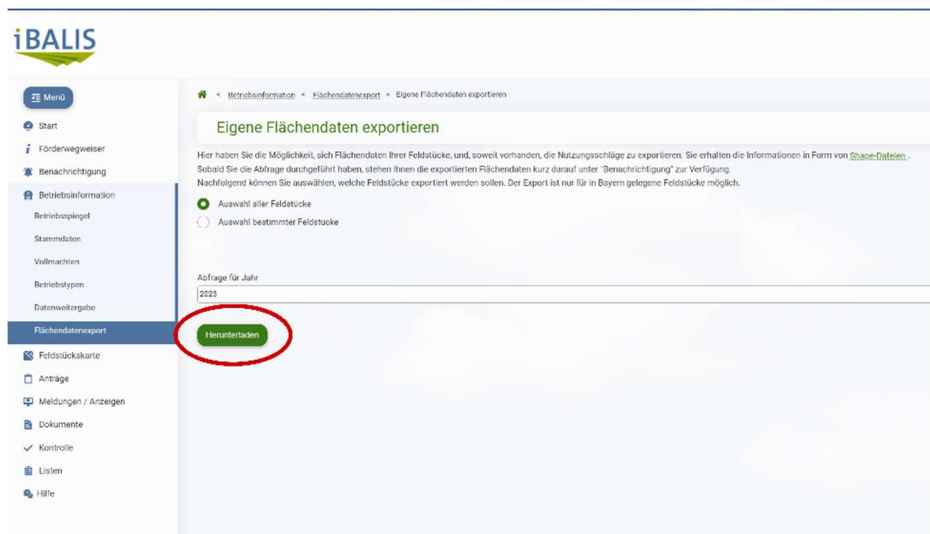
iBALIS

Menü

Start
Förderwegweiser
Benachrichtigung
Betriebsinformation
Betriebsspiegel
Stammdaten
Vollmachten
Betriebstypen
Datenweitergabe
Flächendatenexport
Feldstückskarte
Anträge
Meldungen / Anzeigen
Dokumente
Kontrolle
Listen
Hilfe

< Betriebsinformation < Flächendatenexport < Eigene Flächendaten exportieren

Eigene Flächendaten exportieren

Hier haben Sie die Möglichkeit, sich Flächendaten Ihrer Feldstücke, und, soweit vorhanden, die Nutzungsschläge zu exportieren. Sie erhalten die Informationen in Form von Shape-Dateien.
Sobald Sie die Abfrage durchgeführt haben, stehen Ihnen die exportierten Flächendaten kurz darauf unter "Benachrichtigung" zur Verfügung.
Nachfolgend können Sie auswählen, welche Feldstücke exportiert werden sollen. Der Export ist nur für in Bayern gelegene Feldstücke möglich.

Auswahl aller Feldstücke
Auswahl bestimmter Feldstücke

Abfrage für Jahr
2023

Herunterladen